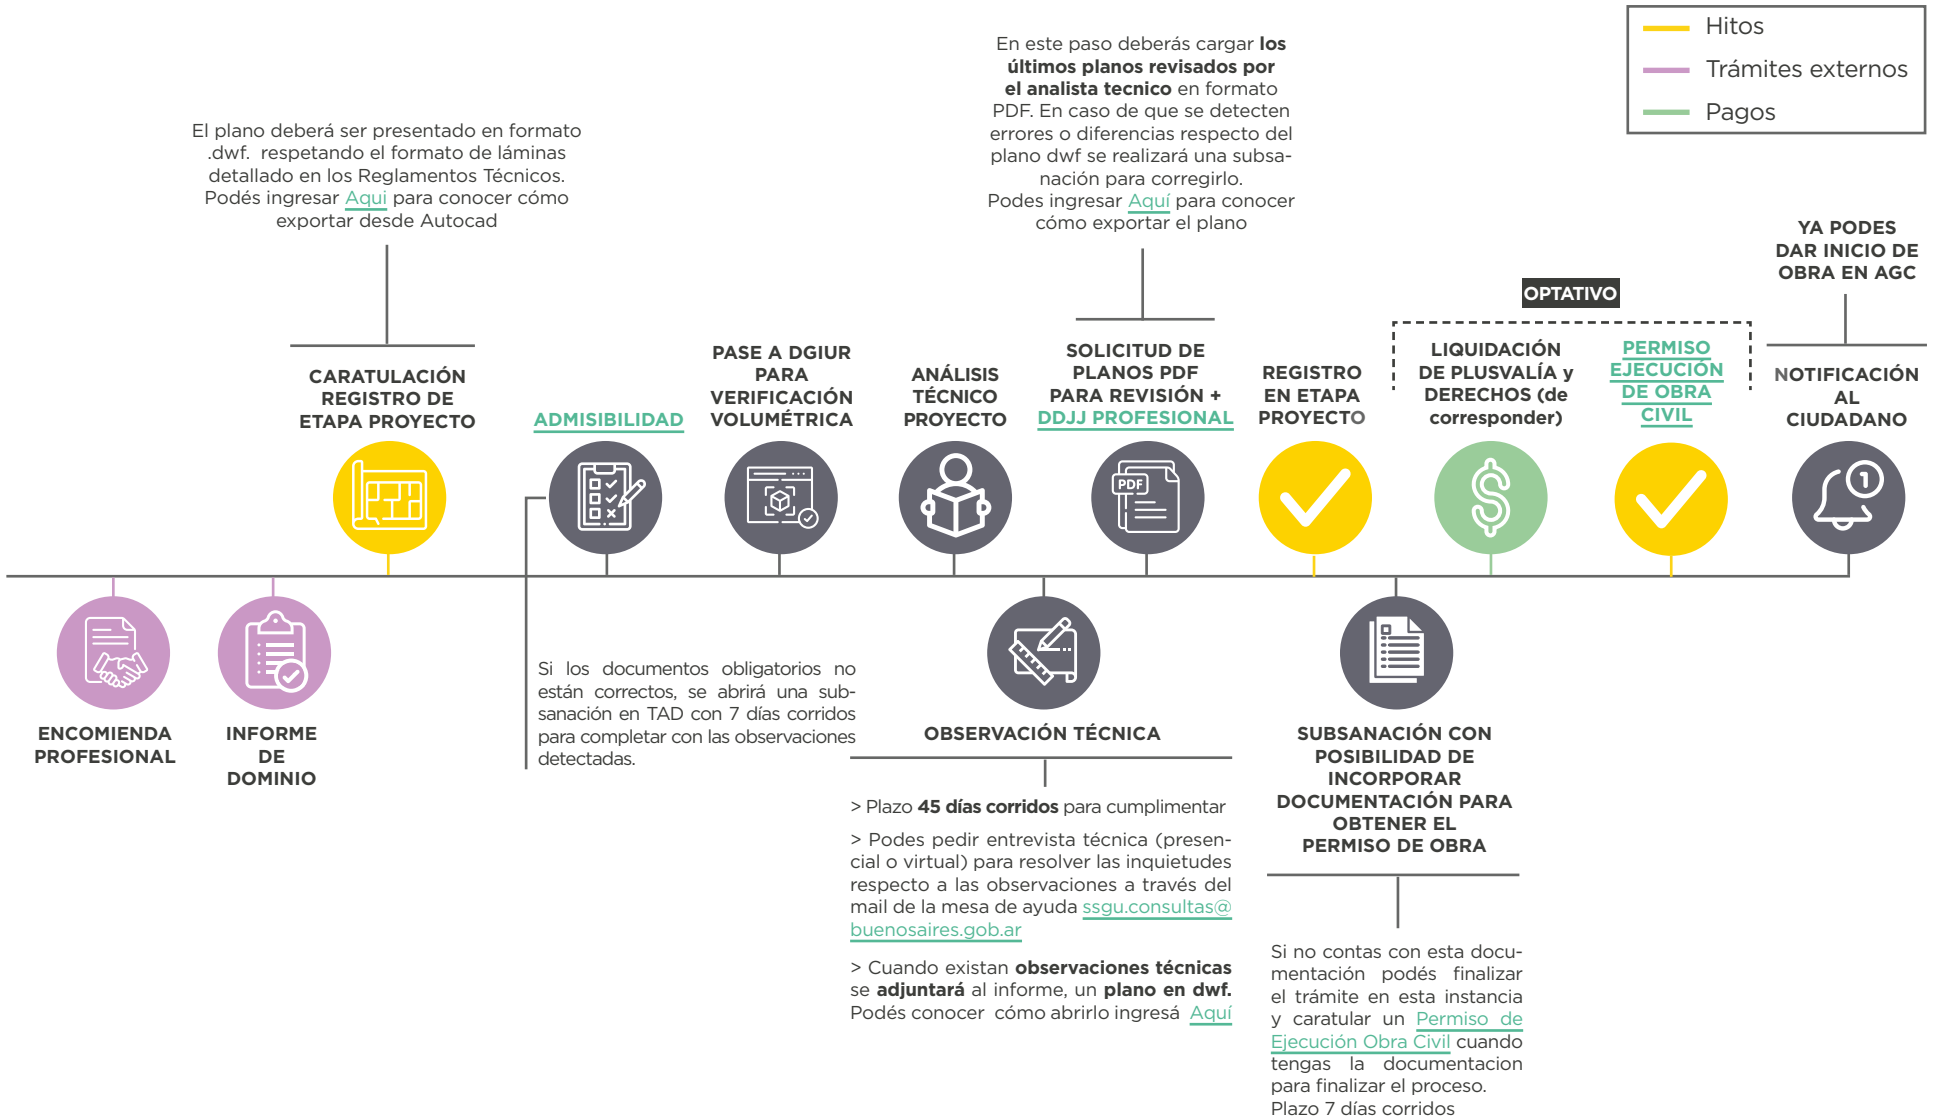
Hitos
Trámites externos
Pagos

El plano deberá ser presentado en formato .dwf. respetando el formato de láminas detallado en los Reglamentos Técnicos. Podés ingresar Aqui para conocer cómo exportar desde Autocad

En este paso deberás cargar **los últimos planos revisados por el analista tecnico** en formato PDF. En caso de que se detecten errores o diferencias respecto del plano dwf se realizará una subsanación para corregirlo. Podes ingresar Aquí para conocer cómo exportar el plano

YA PODES DAR INICIO DE OBRA EN AGC

OPTATIVO

CARATULACIÓN REGISTRO DE ETAPA PROYECTO

ADMISIBILIDAD

PASE A DGIUR PARA VERIFICACIÓN VOLUMÉTRICA

ANÁLISIS TÉCNICO PROYECTO

SOLICITUD DE PLANOS PDF PARA REVISIÓN + DDJJ PROFESIONAL

REGISTRO EN ETAPA PROYECTO

LIQUIDACIÓN DE PLUSVALÍA y DERECHOS (de corresponder)

PERMISO EJECUCIÓN DE OBRA CIVIL

NOTIFICACIÓN AL CIUDADANO

PDF

ENCOMIENDA PROFESIONAL

INFORME DE DOMINIO

Si los documentos obligatorios no están correctos, se abrirá una subsanación en TAD con 7 días corridos para completar con las observaciones detectadas.

OBSERVACIÓN TÉCNICA

> Plazo **45 días corridos** para cumplimentar

> Podes pedir entrevista técnica (presencial o virtual) para resolver las inquietudes respecto a las observaciones a través del mail de la mesa de ayuda ssgu.consultas@buenosaires.gob.ar

> Cuando existan **observaciones técnicas** se **adjuntará** al informe, un **plano en dwf.** Podés conocer cómo abrirlo ingresá Aquí

SUBSANACIÓN CON POSIBILIDAD DE INCORPORAR DOCUMENTACIÓN PARA OBTENER EL PERMISO DE OBRA

Si no contas con esta documentación podés finalizar el trámite en esta instancia y caratular un Permiso de Ejecución Obra Civil cuando tengas la documentacion para finalizar el proceso. Plazo 7 días corridos